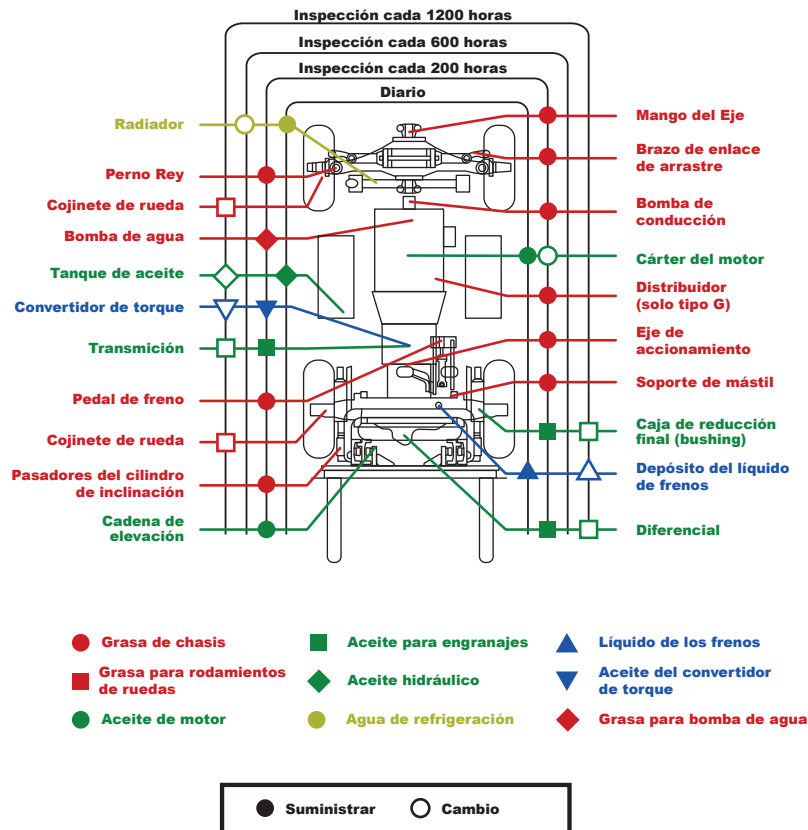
Inspección cada 1200 horas
Inspección cada 600 horas
Inspección cada 200 horas
Diario

Radiador
Perno Rey
Cojinete de rueda
Bomba de agua
Tanque de aceite
Convertidor de torque
Transmisión
Pedal de freno
Cojinete de rueda
Pasadores del cilindro de inclinación
Cadena de elevación

Mango del Eje
Brazo de enlace de arrastre
Bomba de conducción
Cárter del motor
Distribuidor (solo tipo G)
Eje de accionamiento
Soporte de mástil
Caja de reducción final (bushing)
Depósito del líquido de frenos
Diferencial

Grasa de chasis
Grasa para rodamientos de ruedas
Aceite de motor
Aceite para engranajes
Aceite hidráulico
Agua de refrigeración
Líquido de los frenos
Aceite del convertidor de torque
Grasa para bomba de agua

Suministrar
Cambio